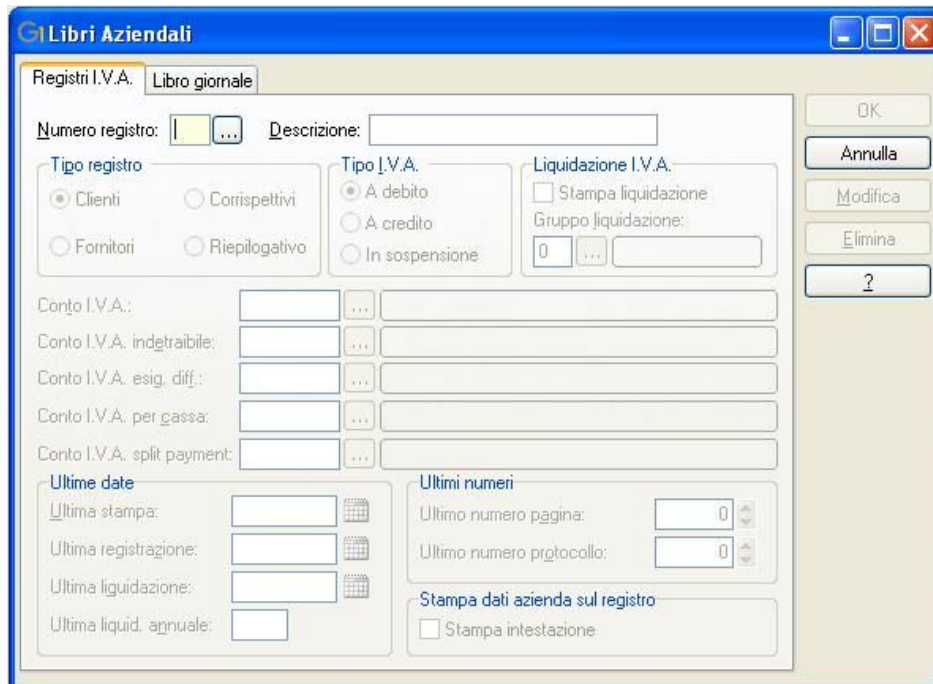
Libri Aziendali

Registri I.V.A.
Libro giornale

Numero registro: ...
Descrizione:

OK
Annulla
Modifica
Elimina
?

Tipo registro
Clienti
Corrispettivi
Fornitori
Riepilogativo

Tipo I.V.A.
A debito
A credito
In sospensione

Liquidazione I.V.A.
Stampa liquidazione
Gruppo liquidazione:
0 ...

Conto I.V.A.: ...
Conto I.V.A. indetraibile: ...
Conto I.V.A. esig. diff.: ...
Conto I.V.A. per cassa: ...
Conto I.V.A. split payment: ...

Ultime date
Ultima stampa:
Ultima registrazione:
Ultima liquidazione:
Ultima liquid. annuale:

Ultimi numeri
Ultimo numero pagina: 0
Ultimo numero protocollo: 0

Stampa dati azienda sul registro
Stampa intestazione